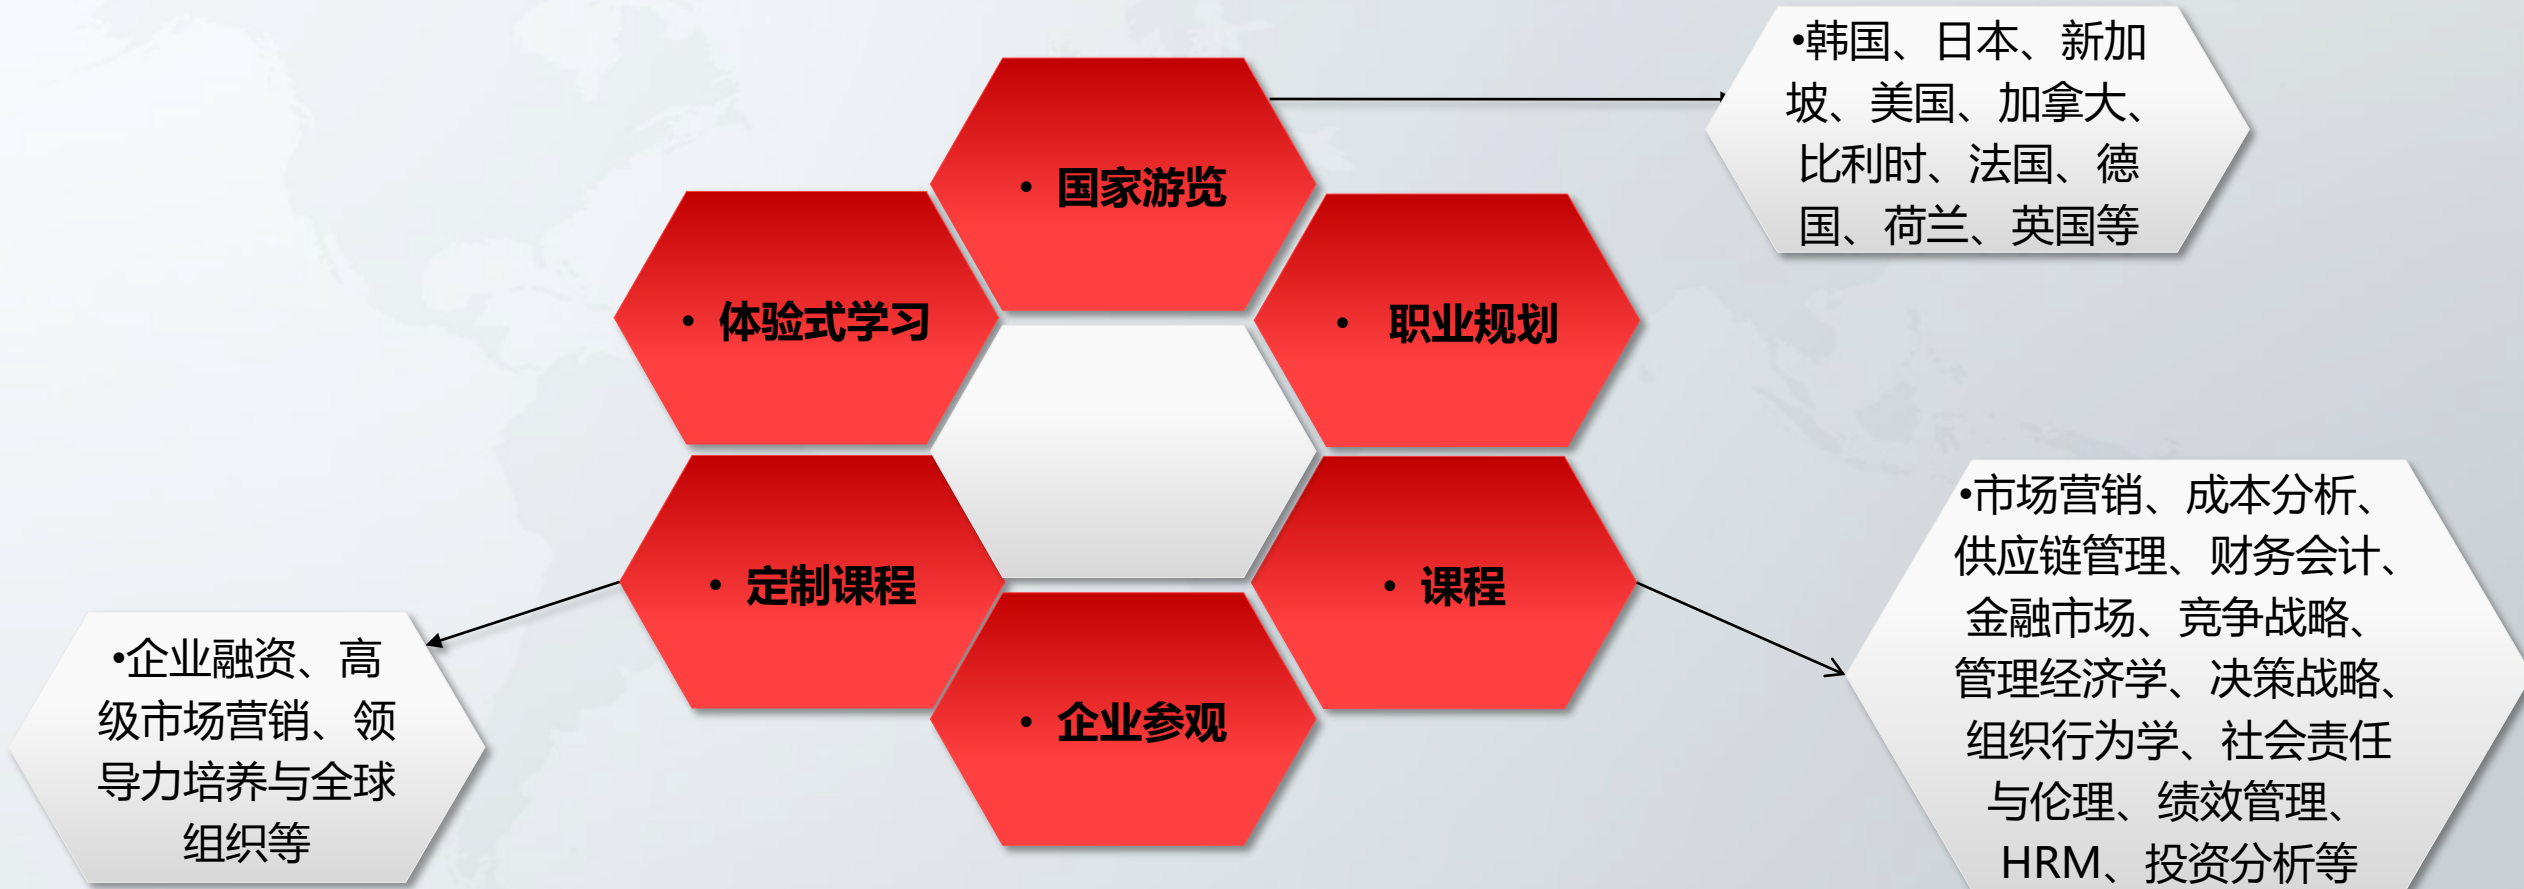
• 国家游览

• 体验式学习

• 职业规划

• 定制课程

• 课程

• 企业参观

•韩国、日本、新加坡、美国、加拿大、比利时、法国、德国、荷兰、英国等

•市场营销、成本分析、供应链管理、财务会计、金融市场、竞争战略、管理经济学、决策战略、组织行为学、社会责任与伦理、绩效管理、HRM、投资分析等

•企业融资、高级市场营销、领导力培养与全球组织等